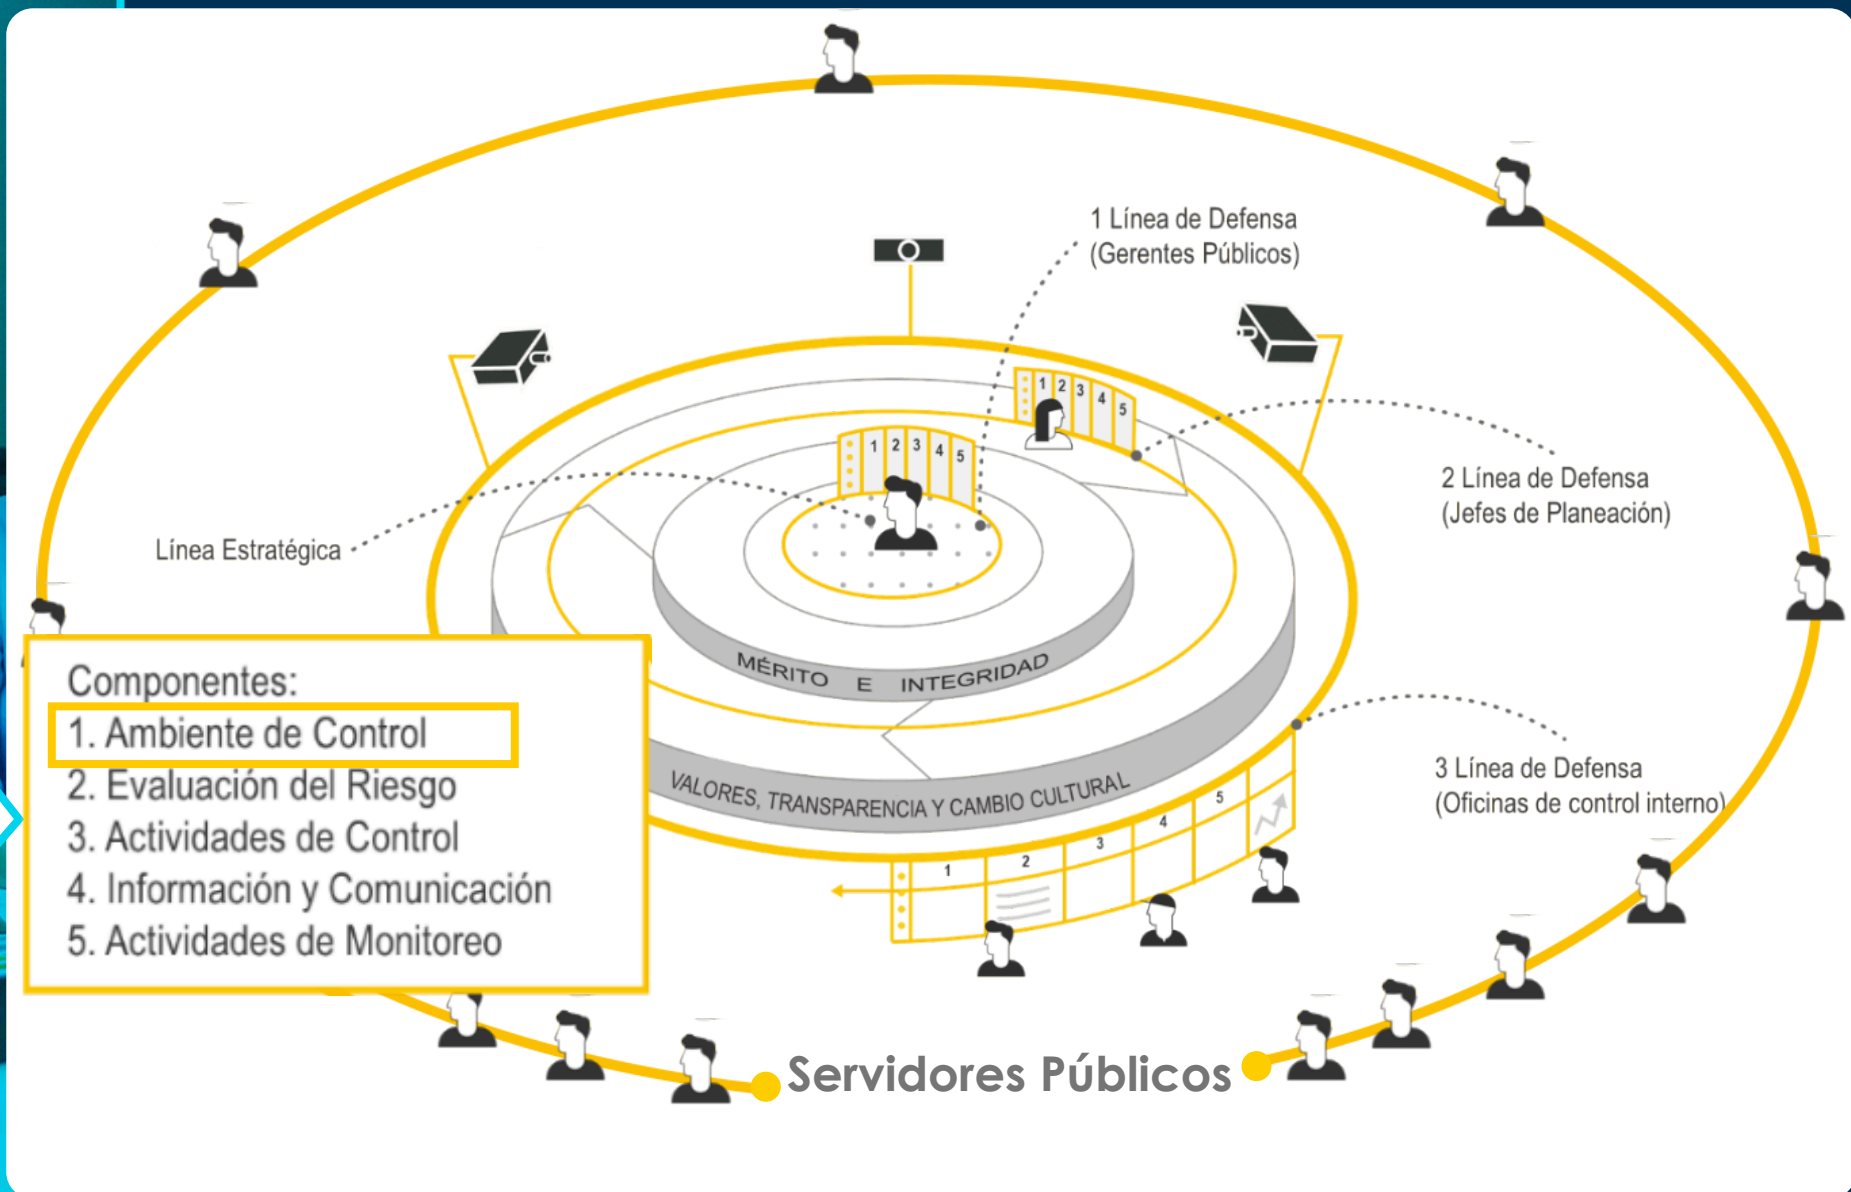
1 Línea de Defensa
(Gerentes Públicos)

2 Línea de Defensa
(Jefes de Planeación)

Línea Estratégica

1 2 3 4 5

1 2 3 4 5

MÉRITO E INTEGRIDAD

VALORES, TRANSPARENCIA Y CAMBIO CULTURAL

1 2 3 4 5

3 Línea de Defensa
(Oficinas de control interno)

Componentes:
1. Ambiente de Control
2. Evaluación del Riesgo
3. Actividades de Control
4. Información y Comunicación
5. Actividades de Monitoreo

Servidores Públicos